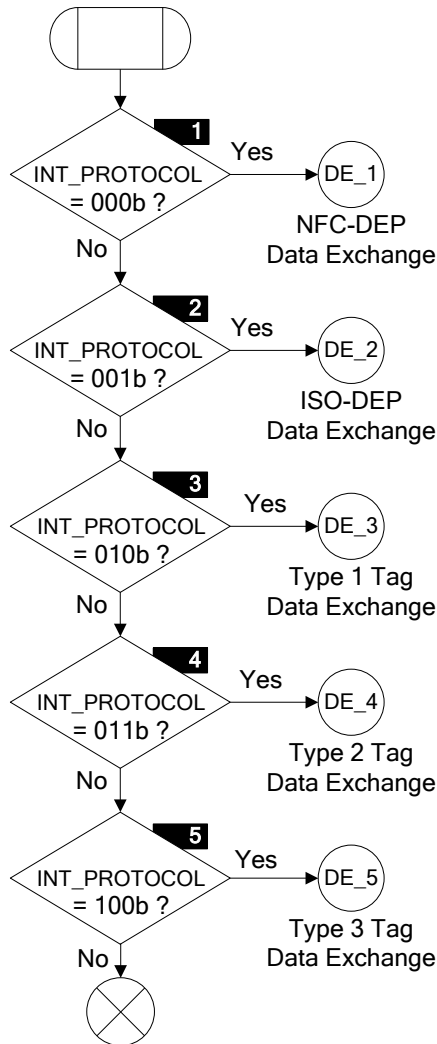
1
INT_PROTOCOL = 000b ?
Yes
DE_1
NFC-DEP Data Exchange
No

2
INT_PROTOCOL = 001b ?
Yes
DE_2
ISO-DEP Data Exchange
No

3
INT_PROTOCOL = 010b ?
Yes
DE_3
Type 1 Tag Data Exchange
No

4
INT_PROTOCOL = 011b ?
Yes
DE_4
Type 2 Tag Data Exchange
No

5
INT_PROTOCOL = 100b ?
Yes
DE_5
Type 3 Tag Data Exchange
No